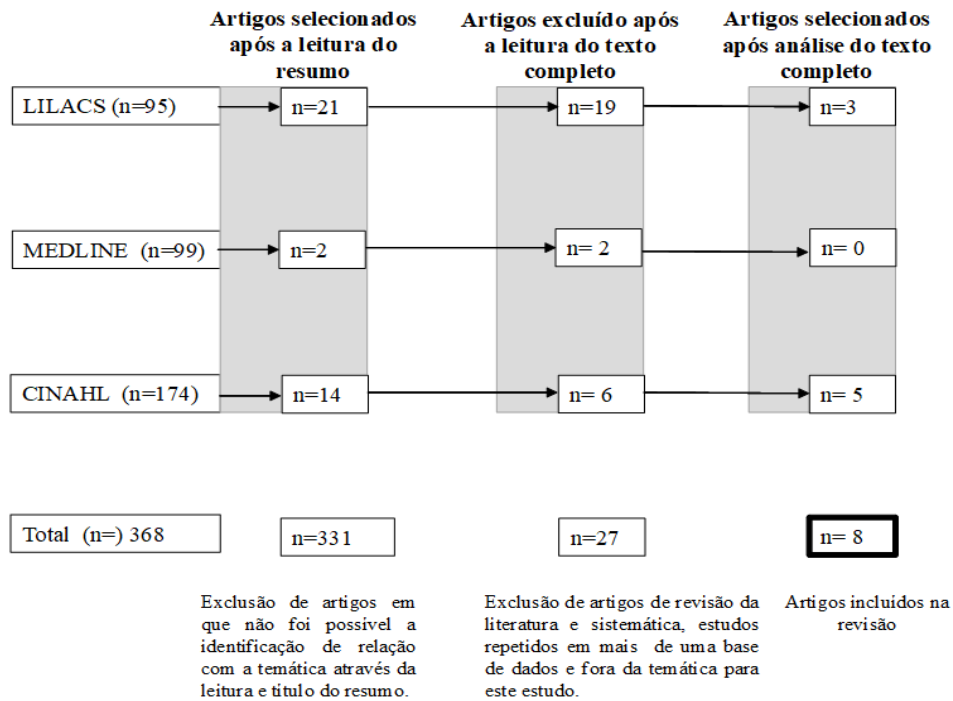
Artigos selecionados após a leitura do resumo

Artigos excluído após a leitura do texto completo

Artigos selecionados após análise do texto completo

LILACS (n=95)

n=21

n=19

n=3

MEDLINE (n=99)

n=2

n= 2

n= 0

CINAHL (n=174)

n=14

n= 6

n= 5

Total (n=) 368

n=331

n=27

n= 8

Exclusão de artigos em que não foi possível a identificação de relação com a temática através da leitura e título do resumo.

Exclusão de artigos de revisão da literatura e sistemática, estudos repetidos em mais de uma base de dados e fora da temática para este estudo.

Artigos incluídos na revisão